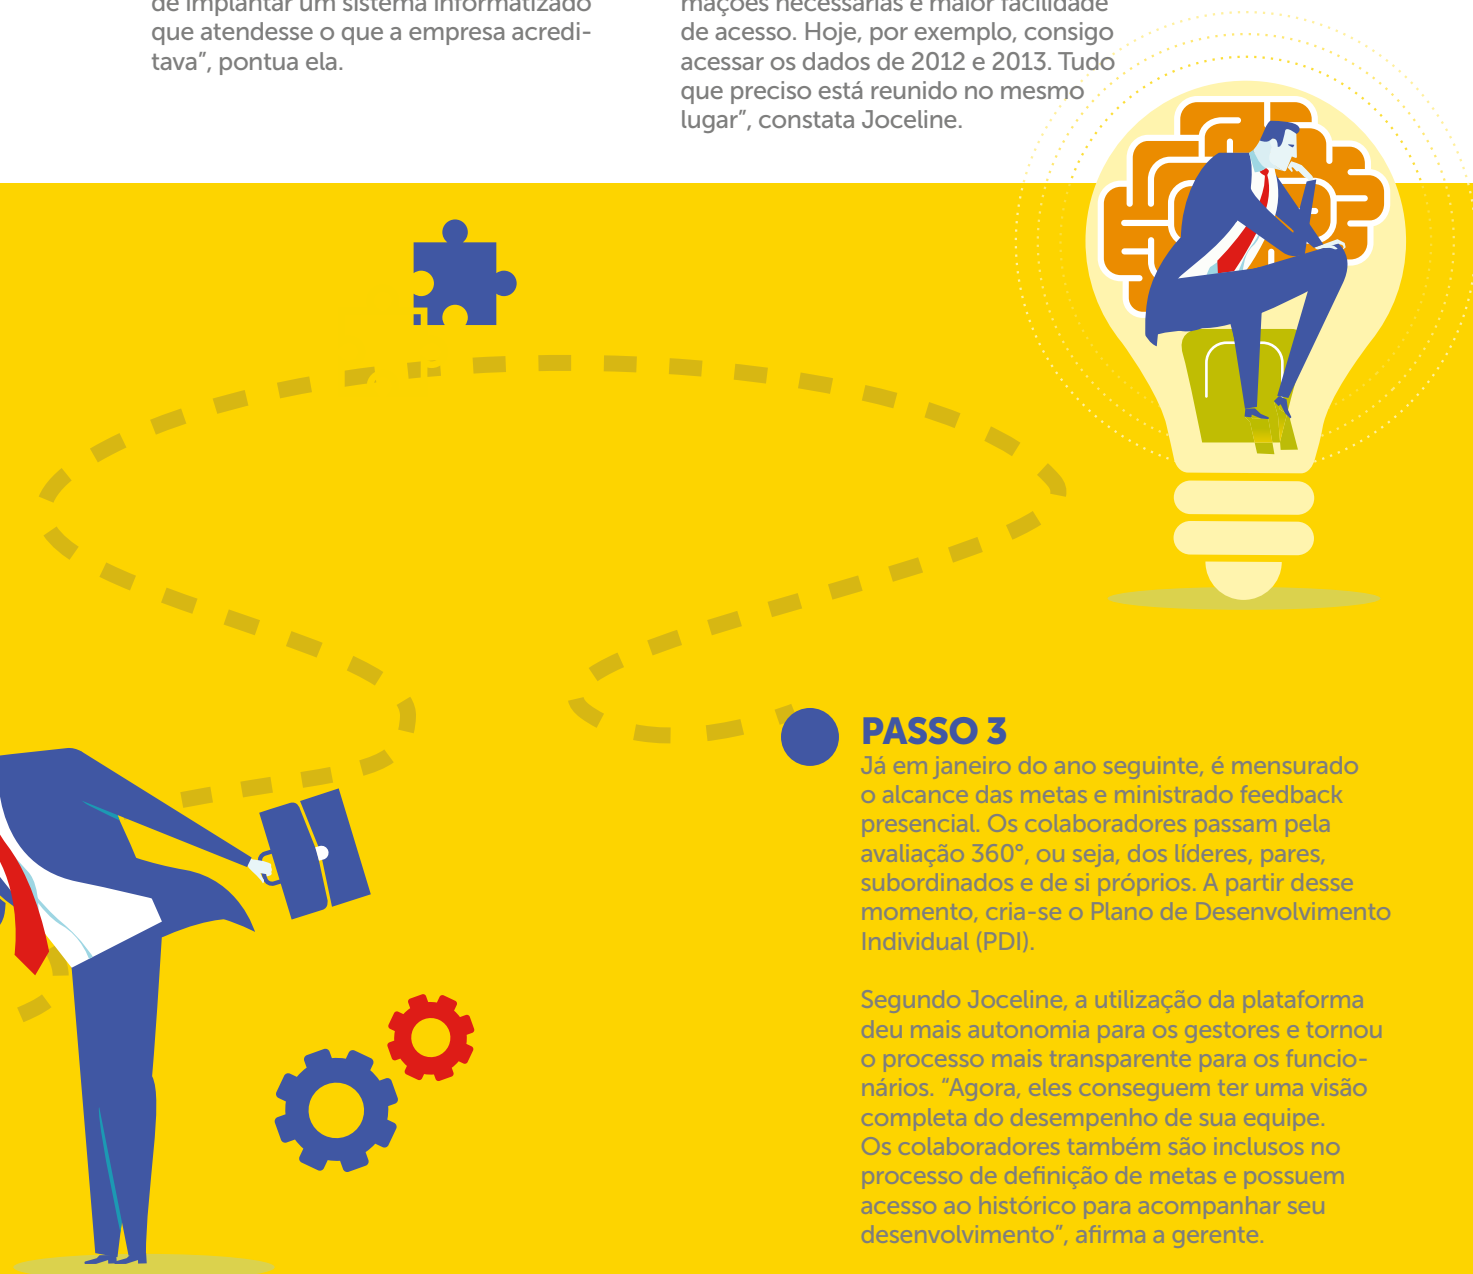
de implantar um sistema informatizado que atendesse o que a empresa acreditava", pontua ela.

mações necessárias e maior facilidade de acesso. Hoje, por exemplo, consigo acessar os dados de 2012 e 2013. Tudo que preciso está reunido no mesmo lugar", constata Joceline.

PASSO 3
Já em janeiro do ano seguinte, é mensurado o alcance das metas e ministrado feedback presencial. Os colaboradores passam pela avaliação 360°, ou seja, dos líderes, pares, subordinados e de si próprios. A partir desse momento, cria-se o Plano de Desenvolvimento Individual (PDI).

Segundo Joceline, a utilização da plataforma deu mais autonomia para os gestores e tornou o processo mais transparente para os funcionários. "Agora, eles conseguem ter uma visão completa do desempenho de sua equipe. Os colaboradores também são inclusos no processo de definição de metas e possuem acesso ao histórico para acompanhar seu desenvolvimento", afirma a gerente.